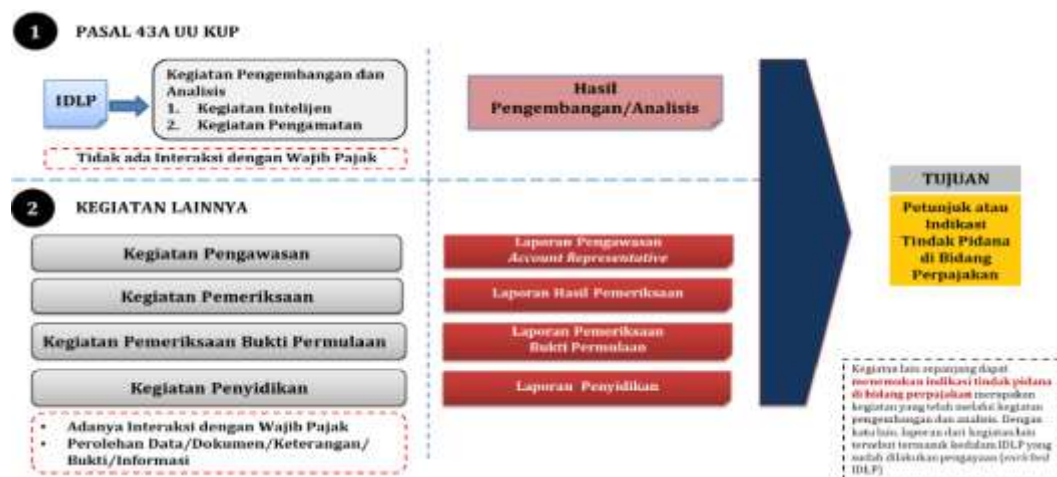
1 PASAL 43A UU KUP

IDLP

Kegiatan Pengembangan dan Analisis
1. Kegiatan Intelijen
2. Kegiatan Pengamatan

Tidak ada Interaksi dengan Wajib Pajak

Hasil Pengembangan/Analisis

2 KEGIATAN LAINNYA

Kegiatan Pengawasan

Kegiatan Pemeriksaan

Kegiatan Pemeriksaan Bukti Permulaan

Kegiatan Penyidikan

• Adanya Interaksi dengan Wajib Pajak
• Perolehan Data/Dokumen/Keterangan/ Bukti/Informasi

Laporan Pengawasan *Account Representative*

Laporan Hasil Pemeriksaan

Laporan Pemeriksaan Bukti Permulaan

Laporan Penyidikan

TUJUAN

Petunjuk atau Indikasi Tindak Pidana di Bidang Perpajakan

Kegiatan lain sepanjang dapat menemukan indikasi tindak pidana di bidang perpajakan merupakan kegiatan yang telah melalui kegiatan pengembangan dan analisis. Dengan kata lain, laporan dari kegiatan lain tersebut termasuk kedalam IDLP yang sudah dilakukan pengayaan (enriched IDLP)